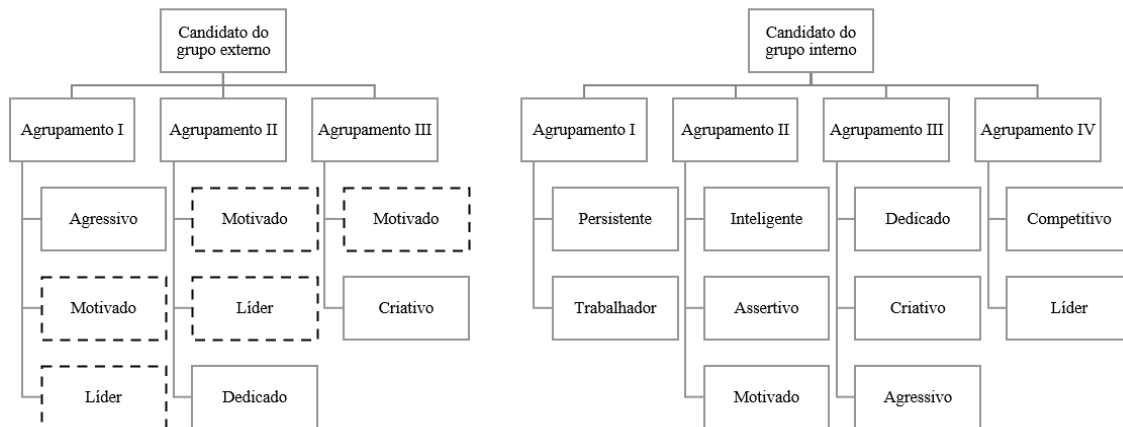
Candidato do grupo externo

Agrupamento I

Agressivo

Motivado

Líder

Agrupamento II

Motivado

Líder

Dedicado

Agrupamento III

Motivado

Criativo

Candidato do grupo interno

Agrupamento I

Persistente

Trabalhador

Agrupamento II

Inteligente

Assertivo

Motivado

Agrupamento III

Dedicado

Criativo

Agressivo

Agrupamento IV

Competitivo

Líder